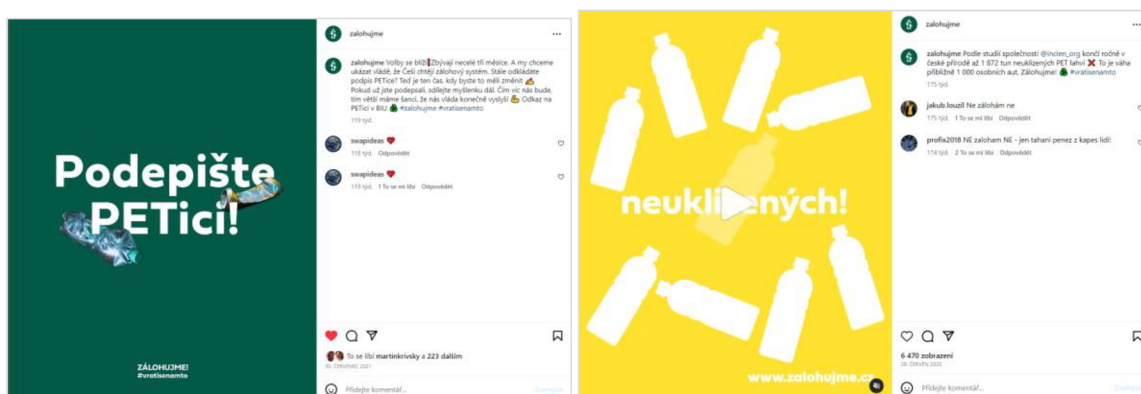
Podepište PETici!

ZÁLOHUJME!
#vratisenamto

zalohujme

zalohujme Volby se blíží! Zbývají necelé tři měsíce. A my chceme ukázat vládě, že Češi chtějí zálohový systém. Stále odkládáte podpis PETice? Teď je ten čas, kdy byste to měli změnit ✍️
Pokud už jste podepsali, sdílejte myšlenku dál. Čím víc nás bude, tím větší máme šanci, že nás vláda konečně vyslyší 💪 Odkaz na PETici v BIU ♻️ #zalohujme #vratisenamto
119 týd.

swapideas ❤️
118 týd. Odpovědět

swapideas ❤️
119 týd. 1 To se mi líbí Odpovědět

To se líbí martinkrivsky a 223 dalším
30. ČERVENCE 2021

Přidejte komentář...
Zveřejnit

neuklizených!

www.zalohujme.cz

zalohujme

zalohujme Podle studií společnosti @incien_org končí ročně v české přírodě až 1 872 tun neuklizených PET lahví ❌ To je váha přibližně 1 000 osobních aut. Zálohujme! ♻️ #vratisenamto
175 týd.

jakub.louzil Ne zálohám ne
175 týd. 1 To se mi líbí Odpovědět

profix2018 NE zaloham NE - jen tahani penez z kapes lidi!
174 týd. 2 To se mi líbí Odpovědět

6 470 zobrazení
28. ČERVEN 2020

Přidejte komentář...
Zveřejnit